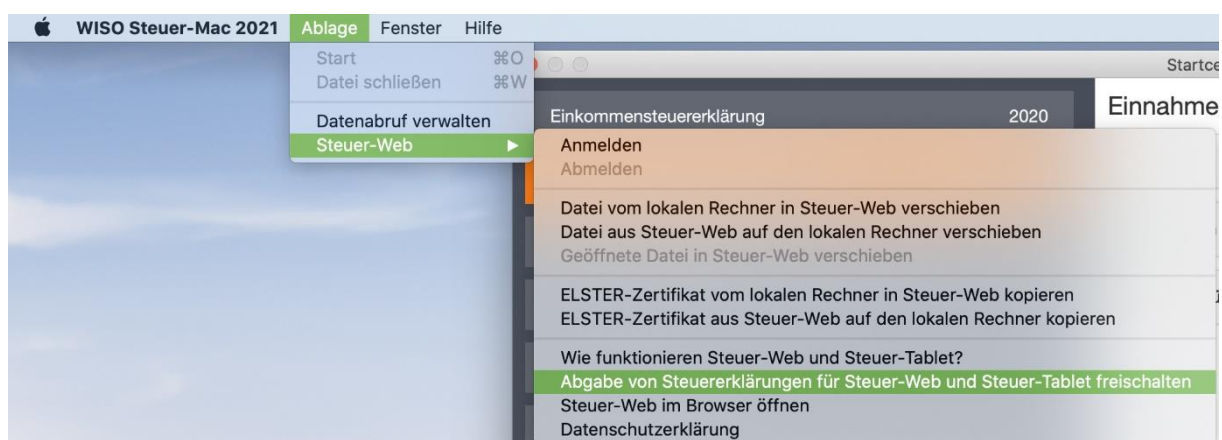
WISO Steuer-Mac 2021 Ablage Fenster Hilfe

Start ⌘O
Datei schließen ⌘W
Datenabruf verwalten
Steuer-Web ▶

Startce

Einkommensteuererklärung 2020

Einnahme

Anmelden
Abmelden

Datei vom lokalen Rechner in Steuer-Web verschieben
Datei aus Steuer-Web auf den lokalen Rechner verschieben
Geöffnete Datei in Steuer-Web verschieben

ELSTER-Zertifikat vom lokalen Rechner in Steuer-Web kopieren
ELSTER-Zertifikat aus Steuer-Web auf den lokalen Rechner kopieren

Wie funktionieren Steuer-Web und Steuer-Tablet?
Abgabe von Steuererklärungen für Steuer-Web und Steuer-Tablet freischalten
Steuer-Web im Browser öffnen
Datenschutzerklärung